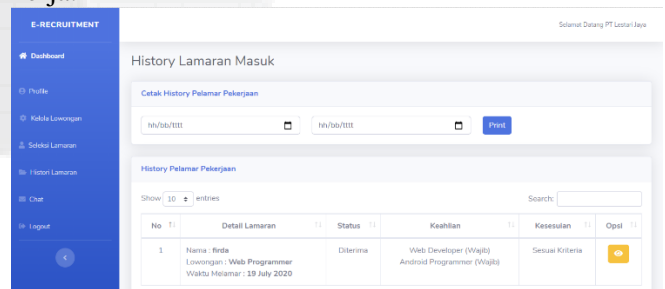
E-RECRUITMENT

Dashboard

Profile

Kelola Lowongan

Seleksi Lamaran

Histori Lamaran

Chat

Logout

Selamat Datang PT Lestari Jaya

History Lamaran Masuk

Cetak History Pelamar Pekerjaan

hh/bb/tttt

hh/bb/tttt

Print

History Pelamar Pekerjaan

Show 10 entries

Search:

| No | Detail Lamaran | Status | Keahlian | Kesesuian | Opsi |
|---|---|---|---|---|---|
| 1 | Nama : firda Lowongan : **Web Programmer** Waktu Melamar : **19 July 2020** | Diterima | Web Developer (Wajib) Android Programmer (Wajib) | Sesuai Kriteria | |